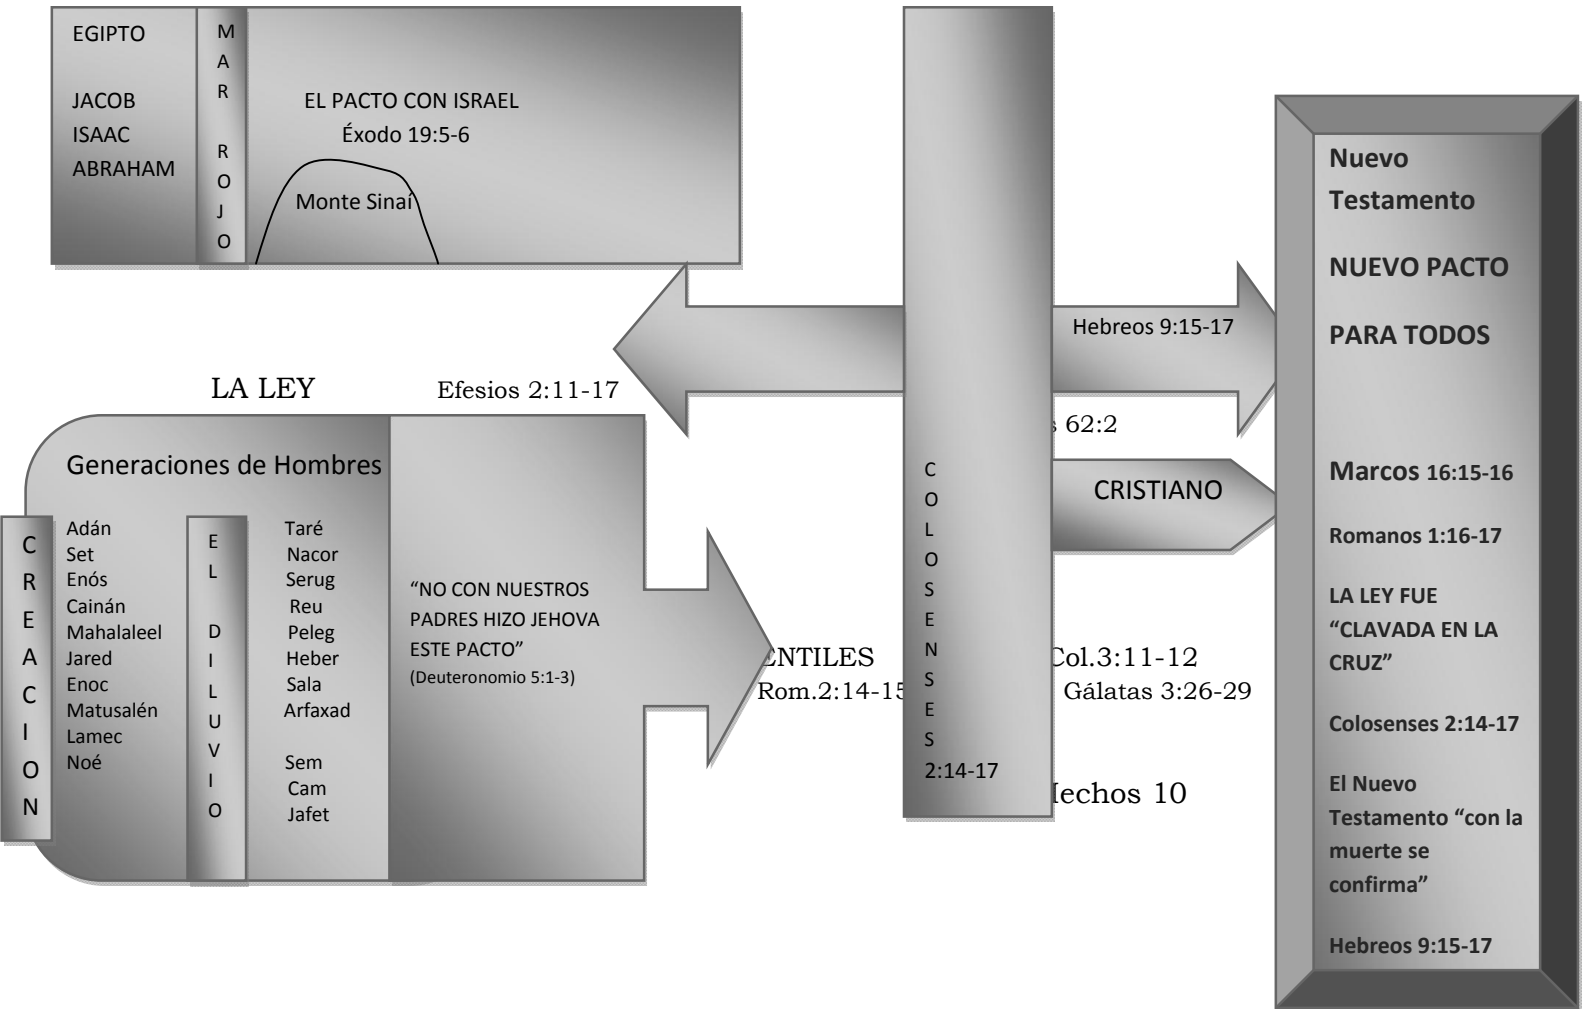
EGIPTO

JACOB
ISAAC
ABRAHAM

M A R

R O J O

EL PACTO CON ISRAEL
Éxodo 19:5-6

Monte Sinaí

Hebreos 9:15-17

LA LEY

Efesios 2:11-17

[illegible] 62:2

Generaciones de Hombres

C R E A C I O N

Adán
Set
Enós
Cainán
Mahalaleel
Jared
Enoc
Matusalén
Lamec
Noé

E L

D I L U V I O

Taré
Nacor
Serug
Reu
Peleg
Heber
Sala
Arfaxad

Sem
Cam
Jafet

“NO CON NUESTROS PADRES HIZO JEHOVA ESTE PACTO”
(Deuteronomio 5:1-3)

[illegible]NTILES
Rom.2:14-15

C O L O S E N S E S
2:14-17

CRISTIANO

Col.3:11-12
Gálatas 3:26-29

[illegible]echos 10

Nuevo Testamento

NUEVO PACTO

PARA TODOS

Marcos 16:15-16

Romanos 1:16-17

LA LEY FUE “CLAVADA EN LA CRUZ”

Colosenses 2:14-17

El Nuevo Testamento “con la muerte se confirma”

Hebreos 9:15-17